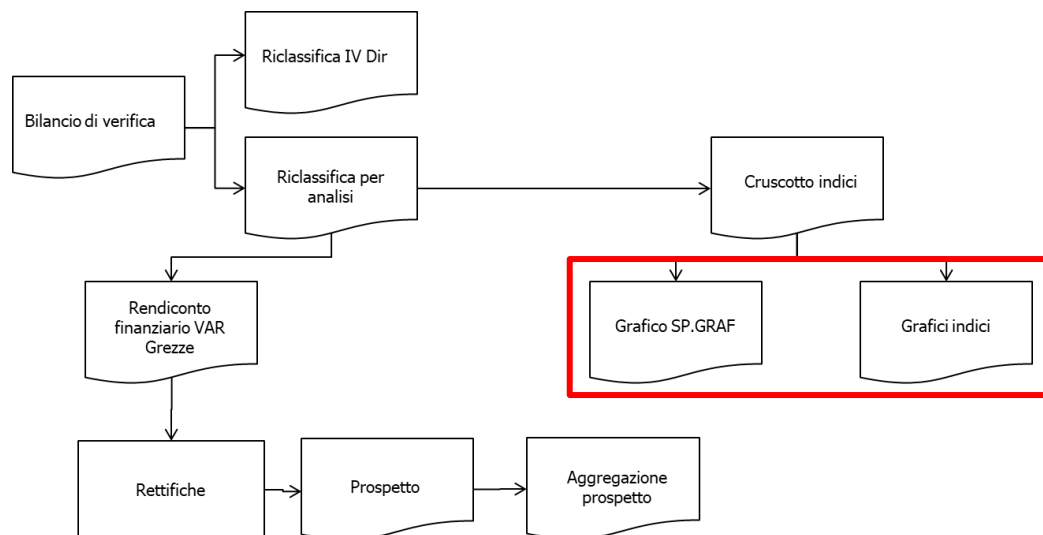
Bilancio di verifica

Riclassifica IV Dir

Riclassifica per analisi

Cruscotto indici

Rendiconto finanziario VAR Grezze

Grafico SP.GRAF

Grafici indici

Rettifiche

Prospetto

Aggregazione prospetto